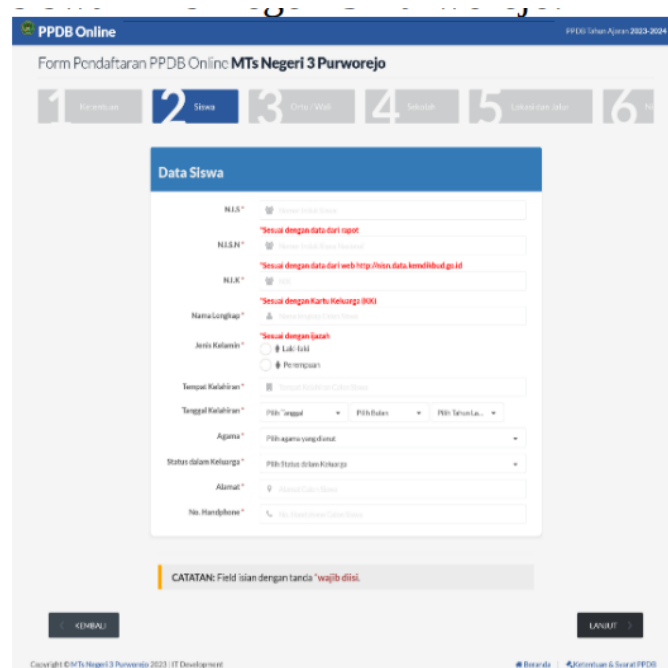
PPDB Online

PPDB Tahun Ajaran 2023-2024

Form Pendaftaran PPDB Online MTs Negeri 3 Purworejo

1 Ketentuan
2 Siswa
3 Ortu / Wali
4 Sekolah
5 Lokasi dan Jalur
6 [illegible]

Data Siswa

N.I.S * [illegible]
*Sesuai dengan data dari rapot

N.I.S.N * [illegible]
*Sesuai dengan data dari web http://nisn.data.kemdikbud.go.id

N.I.K * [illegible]
*Sesuai dengan Kartu Keluarga (KK)

Nama Lengkap * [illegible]
*Sesuai dengan Ijazah

Jenis Kelamin * Laki-laki
Perempuan

Tempat Kelahiran * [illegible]

Tanggal Kelahiran * Pilih Tanggal | Pilih Bulan | Pilih Tahun La...

Agama * Pilih agama yang dianut

Status dalam Keluarga * Pilih Status dalam Keluarga

Alamat * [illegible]

No. Handphone * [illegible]

CATATAN: Field isian dengan tanda *wajib diisi.

KEMBALI

LANJUT

Copyright © MTs Negeri 3 Purworejo 2023 | IT Development

Beranda | Ketentuan & Syarat PPDB